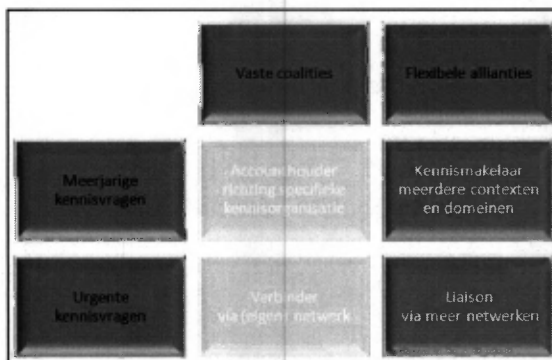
| | Vaste coalities | Flexbele allianties |
|---|---|---|
| Meerjarige kennisvragen | Accounthouder richting specifieke kennisorganisatie | Kennismakelaar meerdere contexten en domeinen |
| Urgente kennisvragen | Verbinder via (eigen) netwerk | Liaison via meer netwerken |